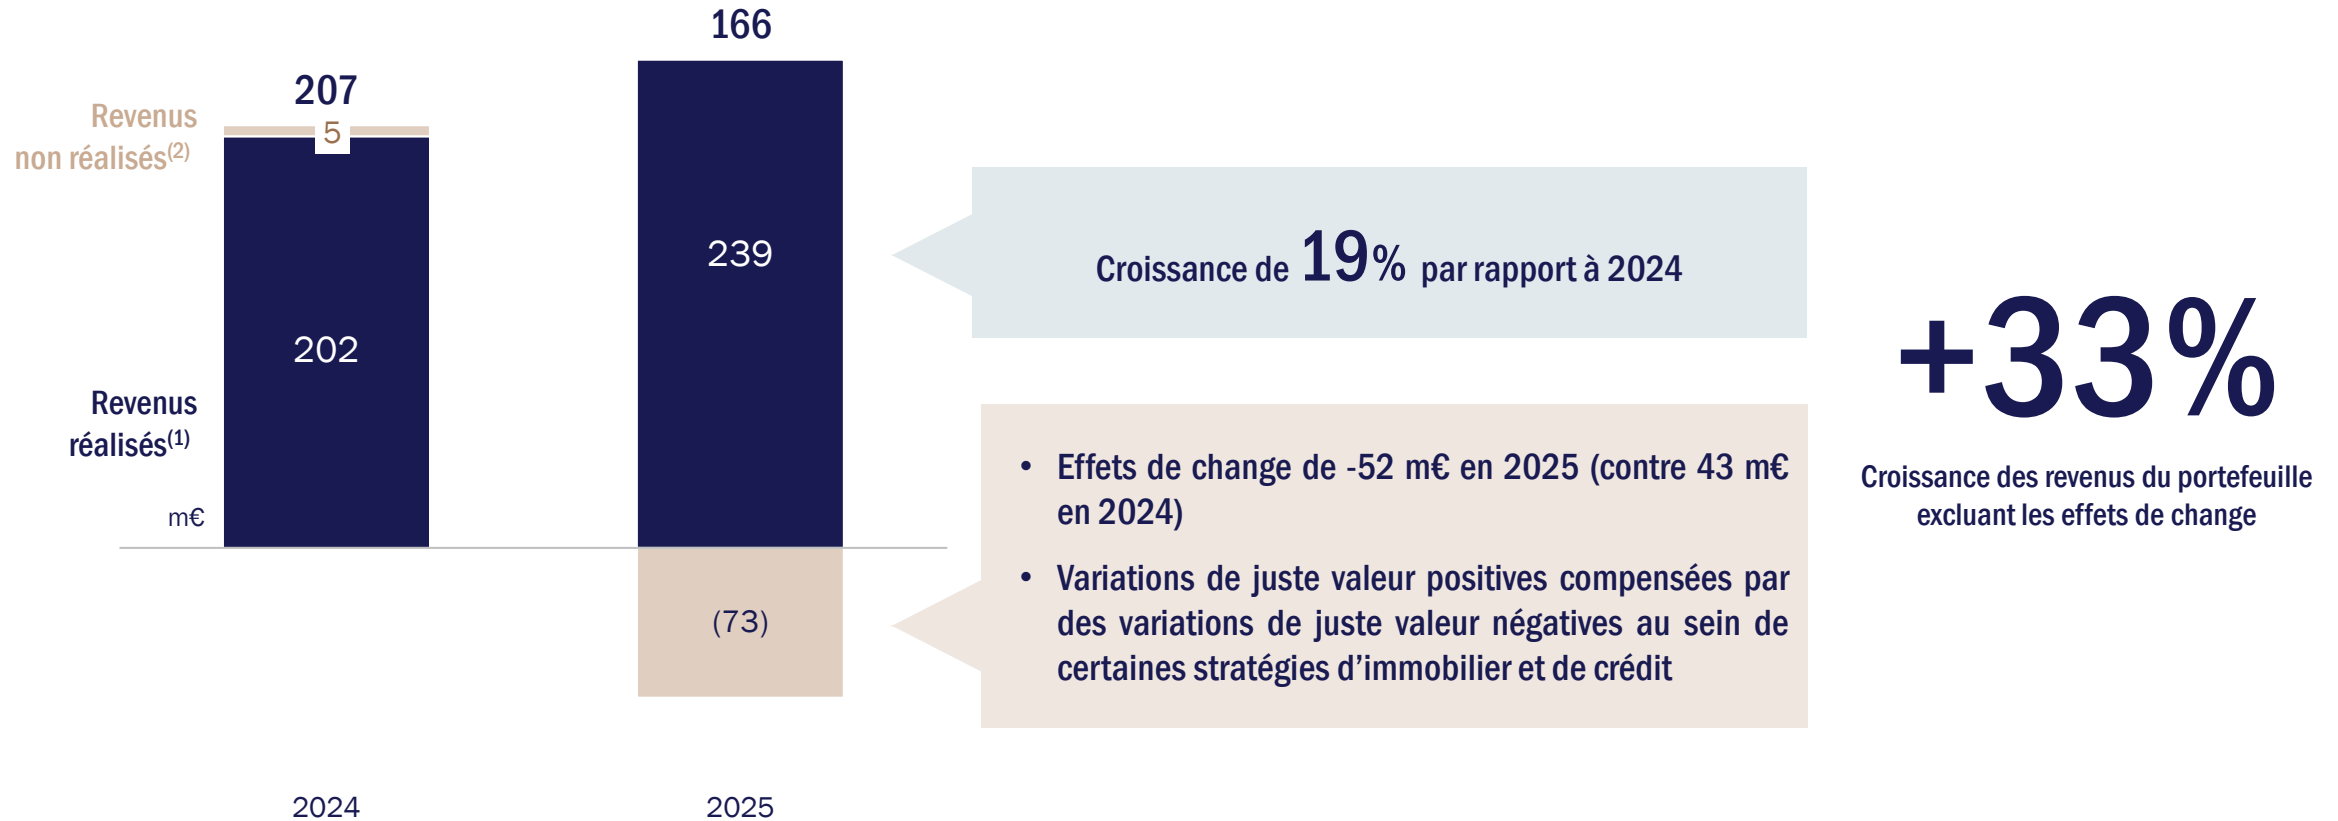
166

207

Revenus non réalisés$^{(2)}$

5

239

202

Revenus réalisés$^{(1)}$

m€

(73)

2024

2025

Croissance de 19% par rapport à 2024

• Effets de change de -52 m€ en 2025 (contre 43 m€ en 2024)

• Variations de juste valeur positives compensées par des variations de juste valeur négatives au sein de certaines stratégies d'immobilier et de crédit

+33%

Croissance des revenus du portefeuille excluant les effets de change